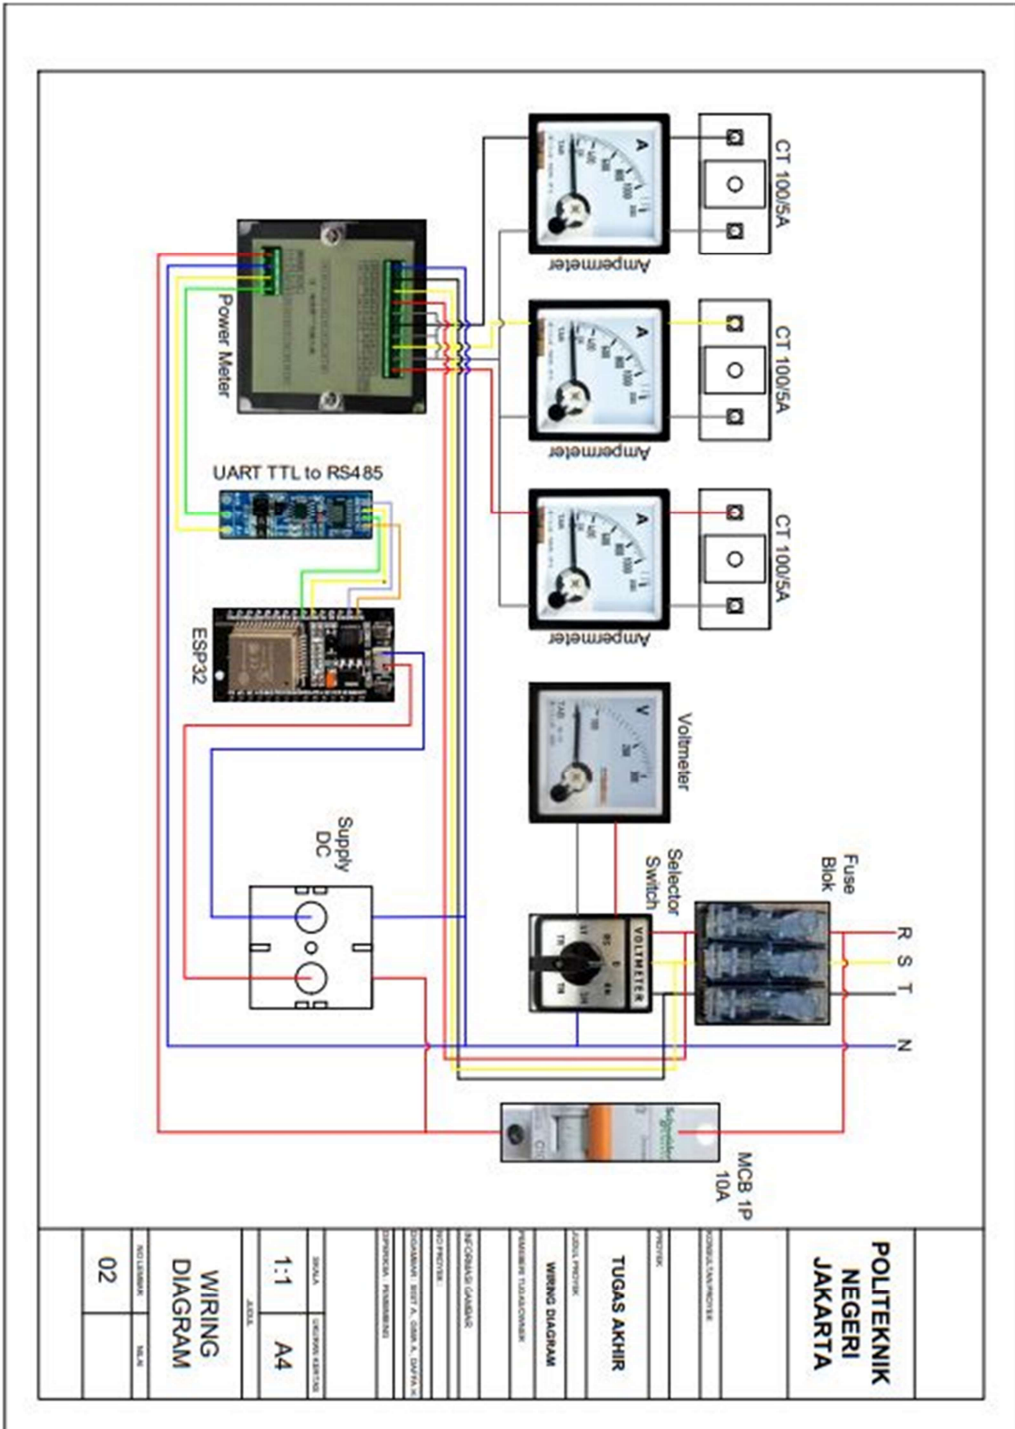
CT 100/5A

Ampermeter

CT 100/5A

Ampermeter

CT 100/5A

Ampermeter

Power Meter

UART TTL to RS485

ESP32

Voltmeter

Supply DC

Selector Switch

VOLTMETER

Fuse Blok

R S T

N

MCB 1P 10A

POLITEKNIK NEGERI JAKARTA

KONSULTAN PROYEK

PROYEK

TUGAS AKHIR

JUDUL PROYEK

WIRING DIAGRAM

PEMBERI TUGAS/OWNER

INFORMASI GAMBAR

NO PROYEK

DIGAMBAR : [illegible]

DIPERIKSA : PEMBIMBING

SKALA

1:1

UKURAN KERTAS

A4

JUDUL

WIRING DIAGRAM

NO LEMBAR

02

NILAI